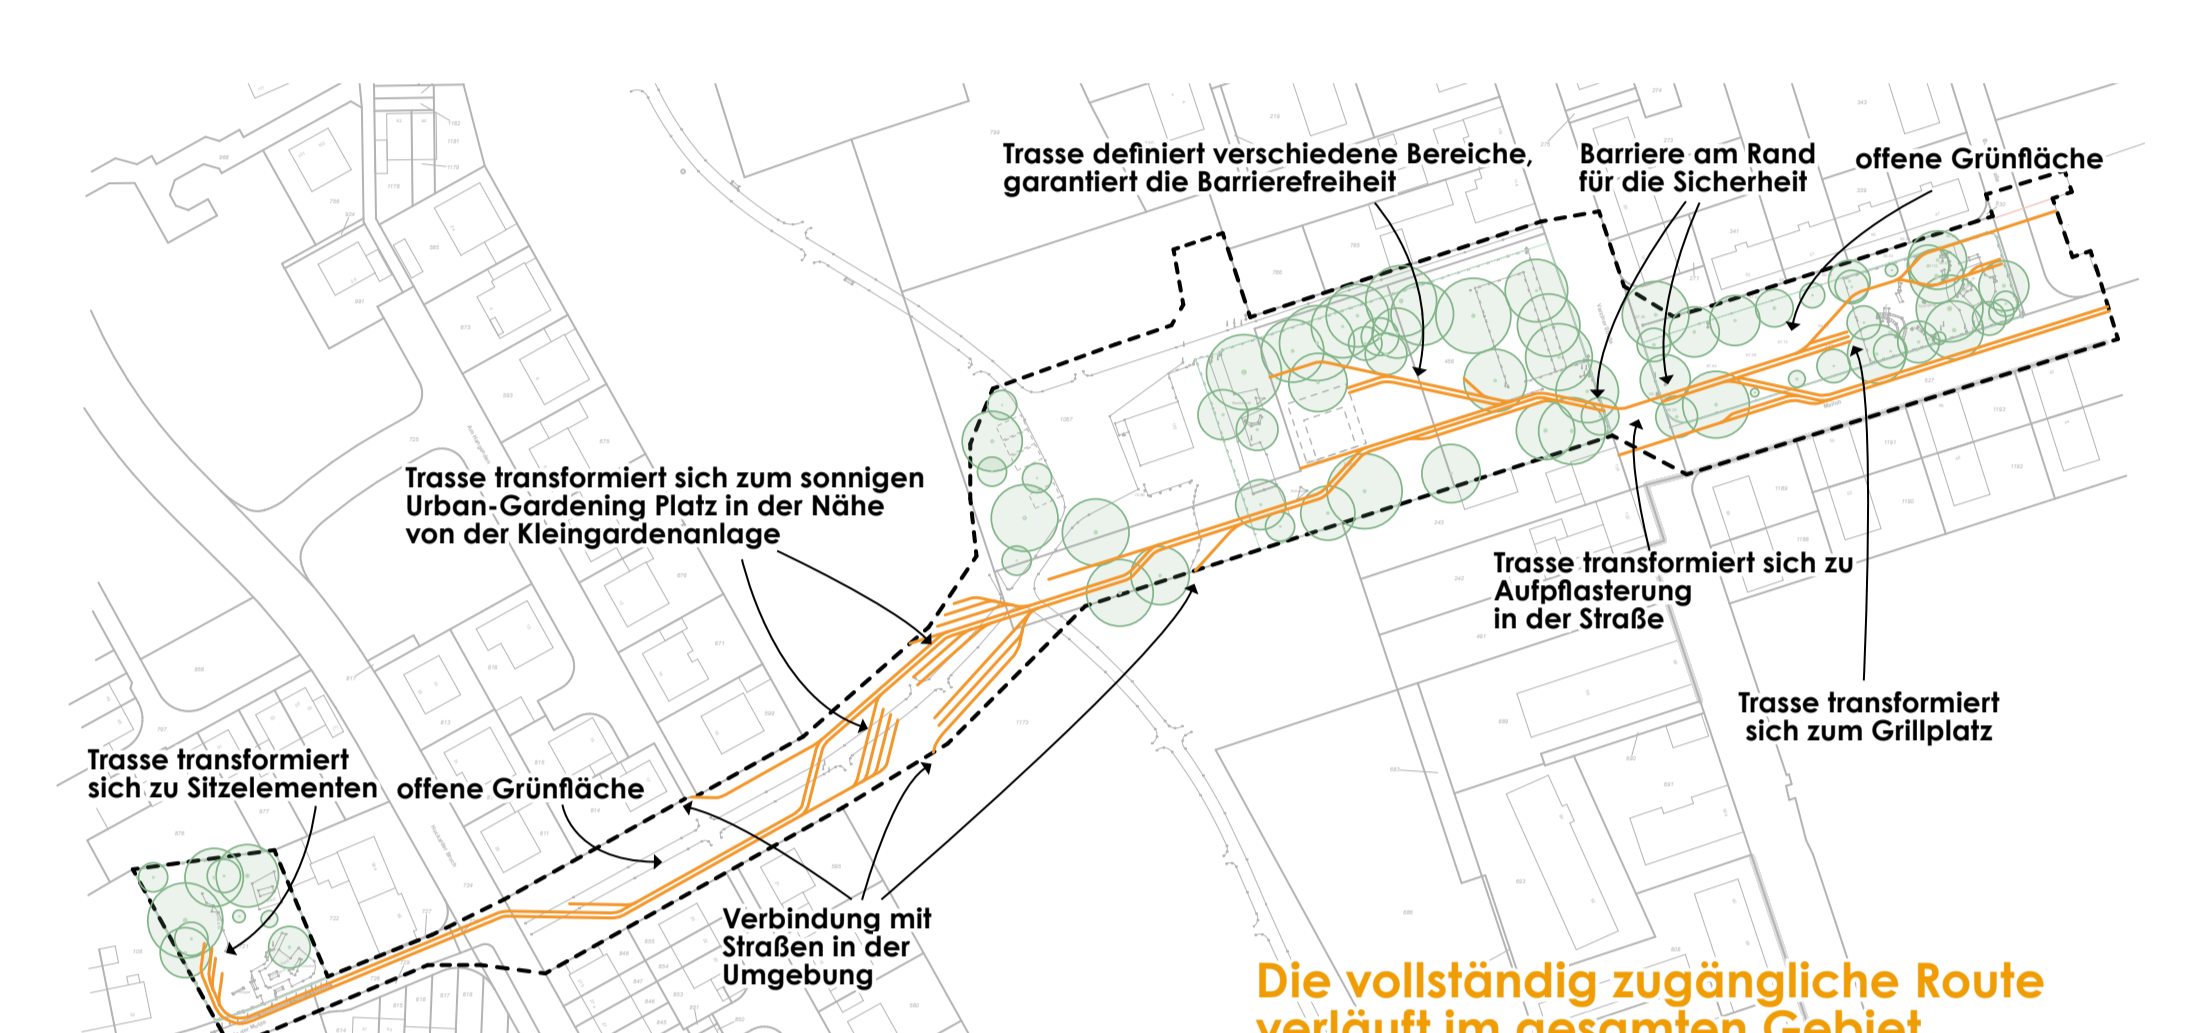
Trasse definiert verschiedene Bereiche, garantiert die Barrierefreiheit

Barriere am Rand für die Sicherheit

offene Grünfläche

Trasse transformiert sich zum sonnigen Urban-Gardening Platz in der Nähe von der Kleingardenanlage

Trasse transformiert sich zu Aufpflasterung in der Straße

Trasse transformiert sich zum Grillplatz

Trasse transformiert sich zu Sitzelementen

offene Grünfläche

Verbindung mit Straßen in der Umgebung

Die vollständig zugängliche Route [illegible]